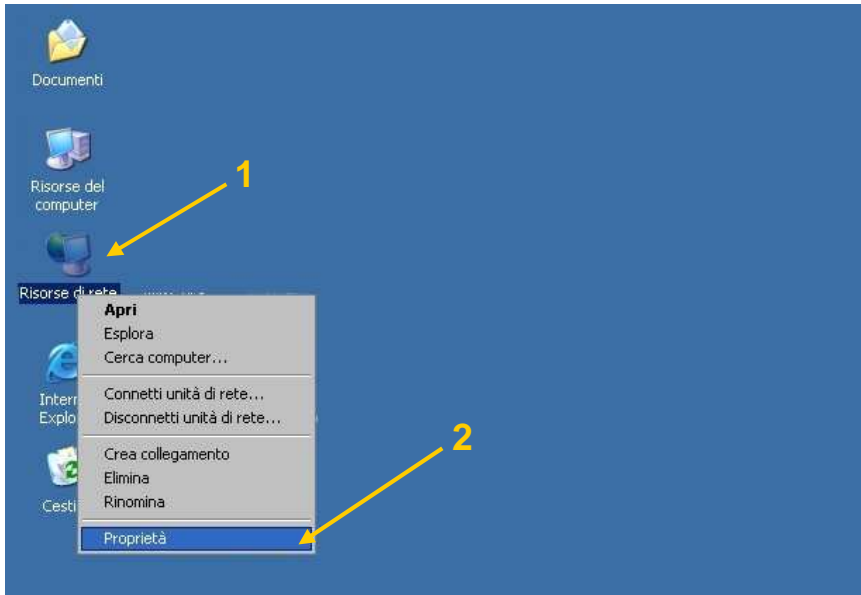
Documenti

Risorse del computer

1

Risorse di rete

Apri
Esplora
Cerca computer...

Connetti unità di rete...
Disconnetti unità di rete...

Crea collegamento
Elimina
Rinomina

Proprietà

2

Intern
Explo

Cesti